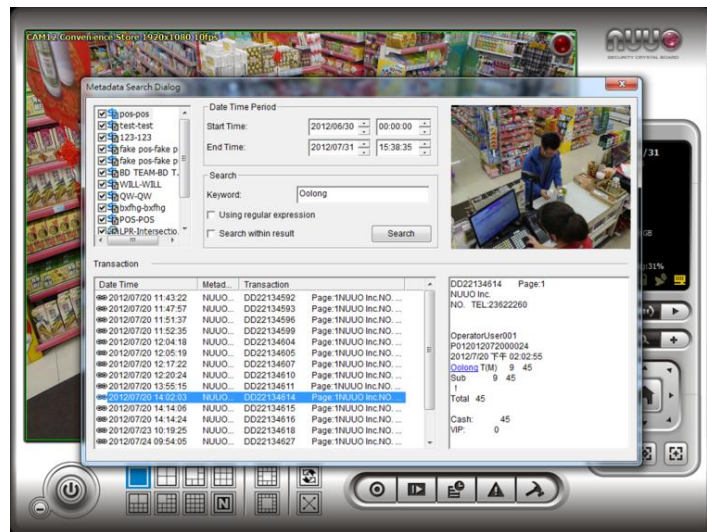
CAM12 Convenience Store 1920x1080 10fps

NUUO
SECURITY CRYSTAL BOARD

Metadata Search Dialog

pos-pos
test-test
123-123
fake pos-fake p
fake pos-fake p
BD TEAM-BD T.
WILL-WILL
QW-QW
bxfhg-bxfhg
POS-POS
LPR-Intersectio.

Date Time Period
Start Time: 2012/06/30 00:00:00
End Time: 2012/07/31 15:38:35

Search
Keyword: Oolong
Using regular expression
Search within result
Search

Transaction

| Date Time | Metad... | Transaction | |
|---|---|---|---|
| 2012/07/20 11:43:22 | NUUO... | DD22134592 | Page:1NUUO Inc.NO. ... |
| 2012/07/20 11:47:57 | NUUO... | DD22134593 | Page:1NUUO Inc.NO. ... |
| 2012/07/20 11:51:37 | NUUO... | DD22134596 | Page:1NUUO Inc.NO. ... |
| 2012/07/20 11:52:35 | NUUO... | DD22134599 | Page:1NUUO Inc.NO. ... |
| 2012/07/20 12:04:18 | NUUO... | DD22134604 | Page:1NUUO Inc.NO. ... |
| 2012/07/20 12:05:19 | NUUO... | DD22134605 | Page:1NUUO Inc.NO. ... |
| 2012/07/20 12:17:22 | NUUO... | DD22134607 | Page:1NUUO Inc.NO. ... |
| 2012/07/20 12:20:24 | NUUO... | DD22134610 | Page:1NUUO Inc.NO. ... |
| 2012/07/20 13:55:15 | NUUO... | DD22134611 | Page:1NUUO Inc.NO. ... |
| 2012/07/20 14:02:03 | NUUO... | DD22134614 | Page:1NUUO Inc.NO. ... |
| 2012/07/20 14:14:06 | NUUO... | DD22134615 | Page:1NUUO Inc.NO. ... |
| 2012/07/20 14:14:24 | NUUO... | DD22134616 | Page:1NUUO Inc.NO. ... |
| 2012/07/23 10:19:25 | NUUO... | DD22134618 | Page:1NUUO Inc.NO. ... |
| 2012/07/24 09:54:05 | NUUO... | DD22134627 | Page:1NUUO Inc.NO. ... |

DD22134614 Page:1
NUUO Inc.
NO. TEL:23622260

OperatorUser001
P012012072000024
2012/7/20 下午 02:02:55
Oolong T(M) 9 45
Sub 9 45
!
Total 45

Cash: 45
VIP: 0

/31
GB
31%